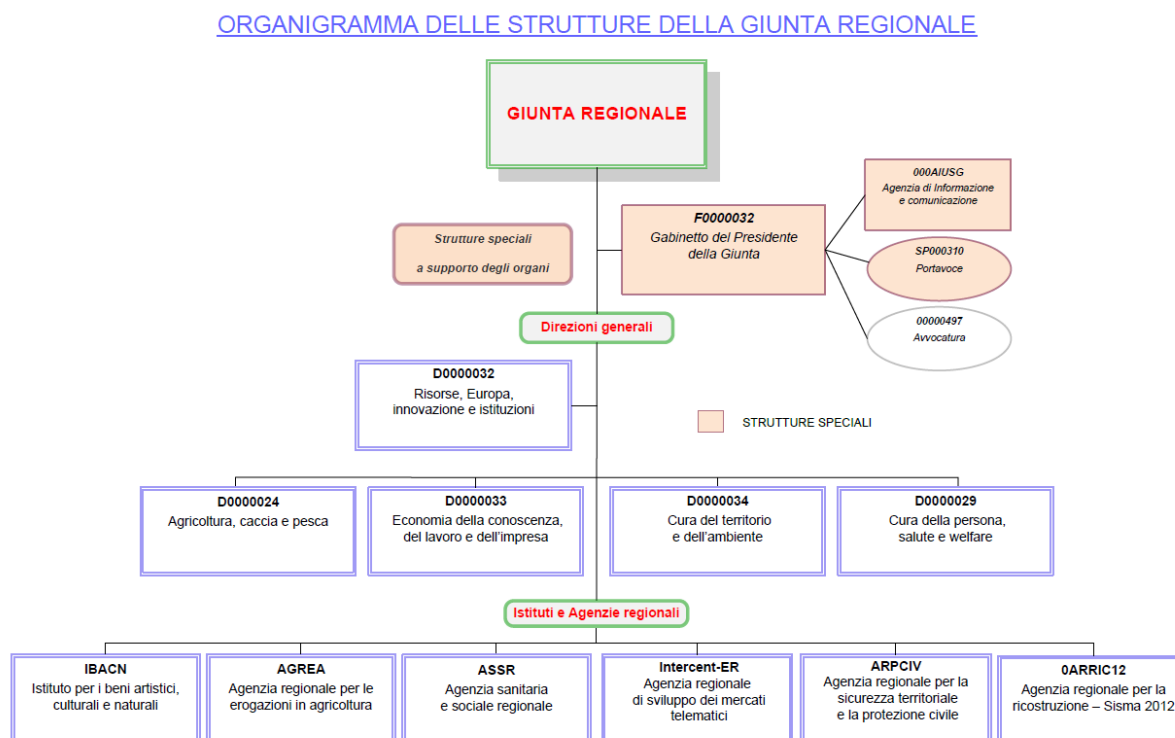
ORGANIGRAMMA DELLE STRUTTURE DELLA GIUNTA REGIONALE

GIUNTA REGIONALE

000AIUSG
Agenzia di Informazione e comunicazione

Strutture speciali
a supporto degli organi

F0000032
Gabinetto del Presidente della Giunta

SP000310
Portavoce

00000497
Avvocatura

Direzioni generali

D0000032
Risorse, Europa, innovazione e istituzioni

STRUTTURE SPECIALI

D0000024
Agricoltura, caccia e pesca

D0000033
Economia della conoscenza, del lavoro e dell'impresa

D0000034
Cura del territorio e dell'ambiente

D0000029
Cura della persona, salute e welfare

Istituti e Agenzie regionali

IBACN
Istituto per i beni artistici, culturali e naturali

AGREA
Agenzia regionale per le erogazioni in agricoltura

ASSR
Agenzia sanitaria e sociale regionale

Intercent-ER
Agenzia regionale di sviluppo dei mercati telematici

ARPCIV
Agenzia regionale per la sicurezza territoriale e la protezione civile

0ARRIC12
Agenzia regionale per la ricostruzione – Sisma 2012